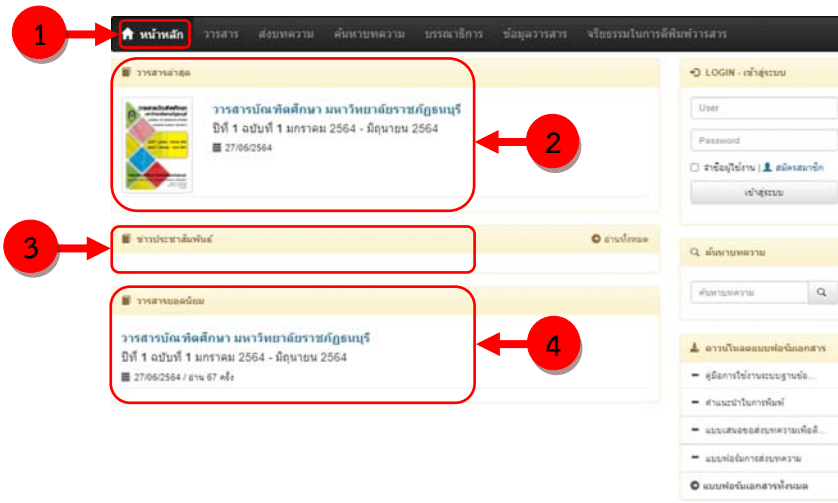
1
หน้าหลัก วารสาร ส่งบทความ ค้นหาบทความ บรรณาธิการ ข้อมูลวารสาร จริยธรรมในการตีพิมพ์วารสาร

วารสารล่าสุด

วารสารบัณฑิตศึกษา มหาวิทยาลัยราชภัฏธนบุรี
ปีที่ 1 ฉบับที่ 1 มกราคม 2564 - มิถุนายน 2564
27/06/2564

2

LOGIN - เข้าสู่ระบบ
User
Password
จำข้อมูลไว้ | สมัครสมาชิก
เข้าสู่ระบบ

3
ข่าวประชาสัมพันธ์
อ่านทั้งหมด

ค้นหาบทความ
ค้นหาบทความ

วารสารยอดนิยม

วารสารบัณฑิตศึกษา มหาวิทยาลัยราชภัฏธนบุรี
ปีที่ 1 ฉบับที่ 1 มกราคม 2564 - มิถุนายน 2564
27/06/2564 / อ่าน 67 ครั้ง

4

ดาวน์โหลดแบบฟอร์มเอกสาร
คู่มือการใช้งานระบบฐานข้อ...
คำแนะนำในการพิมพ์
แบบเสนอขอส่งบทความเพื่อตี...
แบบฟอร์มการส่งบทความ
แบบฟอร์มเอกสารทั้งหมด